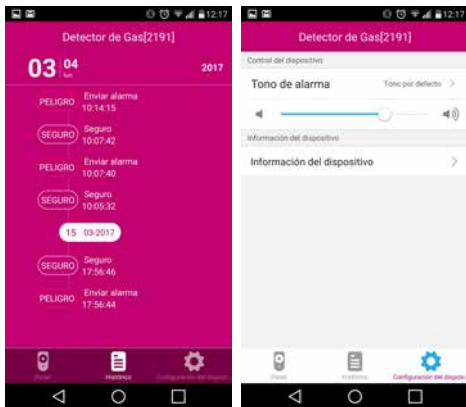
12:17

Detector de Gas[2191]

03 04 lun 2017

PELIGRO Enviar alarma 10:14:15

SEGURO Seguro 10:07:42

PELIGRO Enviar alarma 10:07:40

SEGURO Seguro 10:05:32

15 03-2017

SEGURO Seguro 17:56:46

PELIGRO Enviar alarma 17:56:44

Panel Historico Configuración del dispositivo

12:17

Detector de Gas[2191]

Control del dispositivo

Tono de alarma Tono por defecto

Información del dispositivo

Información del dispositivo

Panel Historico Configuración del disposi